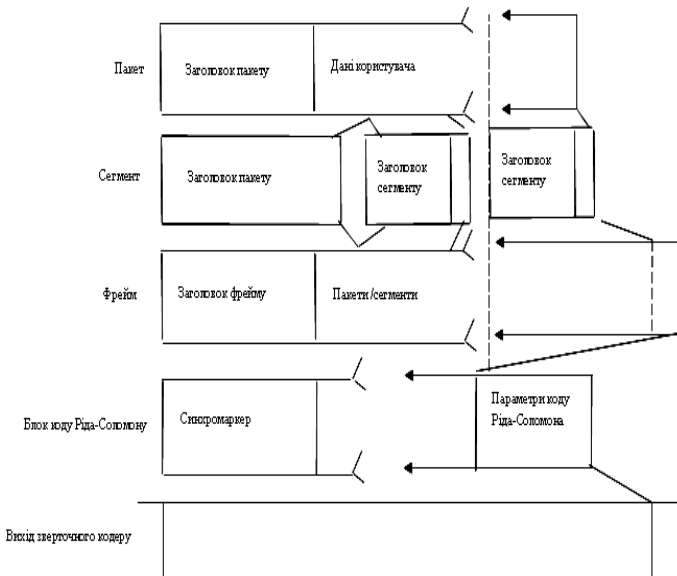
Пакет

Заголовок пакету

Дані користувача

Сегмент

Заголовок пакету

Заголовок сегменту

Заголовок сегменту

Фрейм

Заголовок фрейму

Пакети /сегменти

Блок коду Ріда-Соломону

Синхромаркер

Параметри коду Ріда-Соломона

Вихід звёрточного кодеру